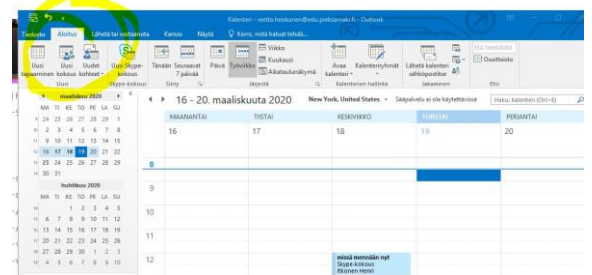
Kalenteri - reetta.heiskanen@edu.pieksamaki.fi - Outlook

Tiedosto Aloitus Lähetä tai vastaanota Kansio Näytä Kerro, mitä haluat tehdä...

Uusi tapaaminen Uusi kokous Uudet kohteet Uusi Skype-kokous Tänään Seuraavat 7 päivää Päivä Työviikko Viikko Kuukausi Aikataulunäkymä Avaa kalenteri Kalenteriryhmät Lähetä kalenteri sähköpostitse Etsi henkilöitä Osoitteisto

Uusi Skype-kokous Siirry Järjestä Kalenterien hallinta Jakaminen Etsi

maaliskuu 2020
MA TI KE TO PE LA SU
24 25 26 27 28 29 1
2 3 4 5 6 7 8
9 10 11 12 13 14 15
16 17 18 19 20 21 22
23 24 25 26 27 28 29
30 31

huhtikuu 2020
MA TI KE TO PE LA SU
1 2 3 4 5
6 7 8 9 10 11 12
13 14 15 16 17 18 19
20 21 22 23 24 25 26
27 28 29 30 1 2 3
4 5 6 7 8 9 10

16 - 20. maaliskuuta 2020 New York, United States Sääpalvelu ei ole käytettävissä Haku: Kalenteri (Ctrl+E)

| | MAANANTAI | TIISTAI | KESKIVIIKKO | TORSTAI | PERJANTAI |
|---|---|---|---|---|---|
| | 16 | 17 | 18 | 19 | 20 |

8
9
10
11
12

missä mennään nyt
Skype-kokous
Ikonen Henni